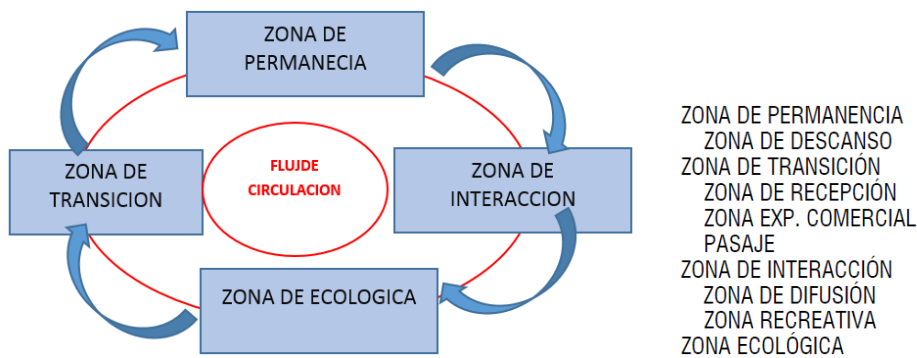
ZONA DE PERMANECIA

ZONA DE INTERACCION

ZONA DE ECOLOGICA

ZONA DE TRANSICION

FLUJDE CIRCULACION

ZONA DE PERMANENCIA
ZONA DE DESCANSO
ZONA DE TRANSICIÓN
ZONA DE RECEPCIÓN
ZONA EXP. COMERCIAL
PASAJE
ZONA DE INTERACCIÓN
ZONA DE DIFUSIÓN
ZONA RECREATIVA
ZONA ECOLÓGICA